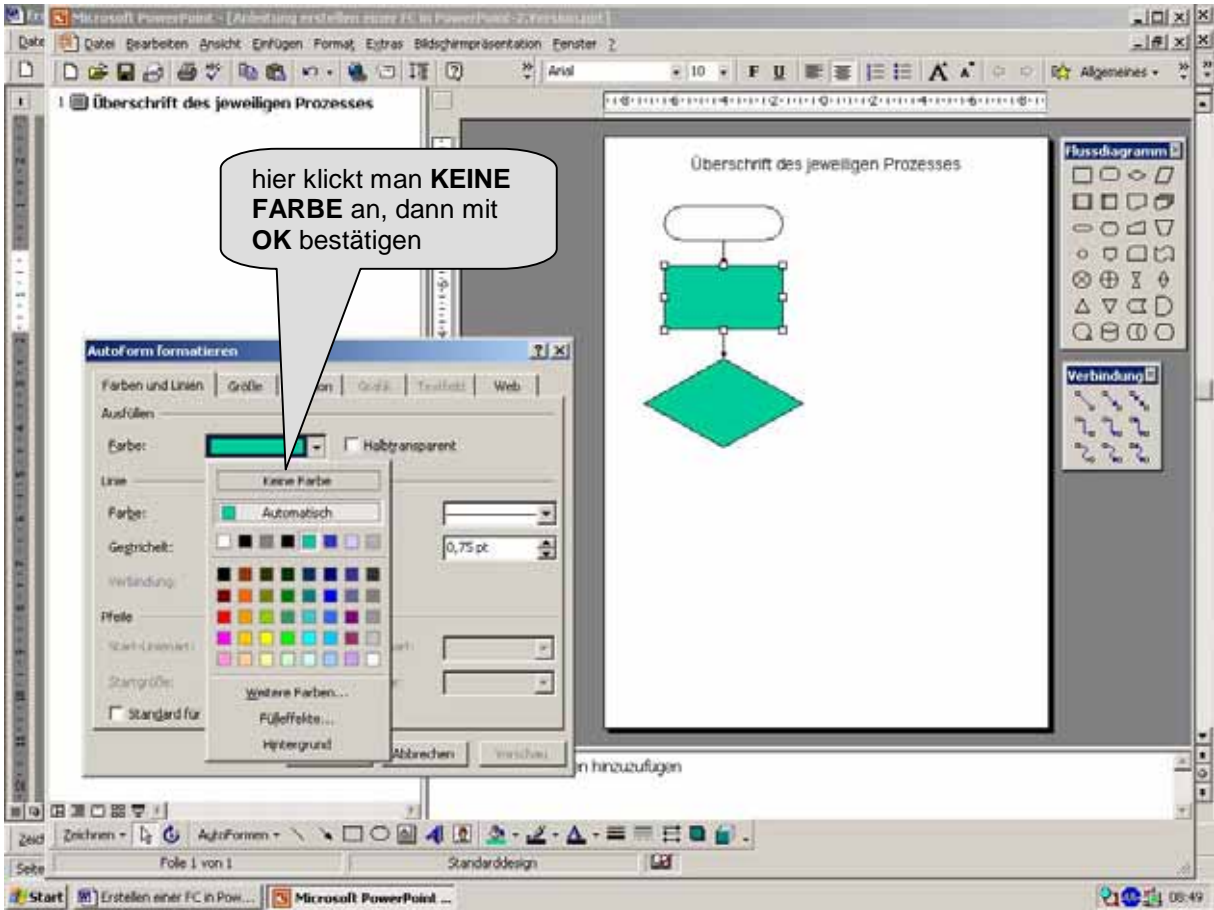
Microsoft PowerPoint - [Anleitung erstellen einer FC in PowerPoint-2.Version.ppt]

Datei Bearbeiten Ansicht Einfügen Format Extras Bildschirmpräsentation Fenster ?

Arial 10 F U Allgemeines

1 Überschrift des jeweiligen Prozesses

hier klickt man **KEINE FARBE** an, dann mit **OK** bestätigen

Überschrift des jeweiligen Prozesses

Flussdiagramm

Verbindung

AutoForm formatieren

Farben und Linien | Größe | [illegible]on | Grafik | Textfeld | Web

Ausfüllen

Farbe:

Halbtransparent

Keine Farbe

Linie

Farbe:

Automatisch

Gestrichelt:

0,75 pt

Verbindung:

Pfeile

Start-Linienart:

Startgröße:

Weitere Farben...

Fülleffekte...

Hintergrund

Standard für

Abbrechen

Vorschau

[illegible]n hinzuzufügen

Zeichnen AutoFormen

Folie 1 von 1

Standarddesign

Start | Erstellen einer FC in Pow... | Microsoft PowerPoint ...

08:49